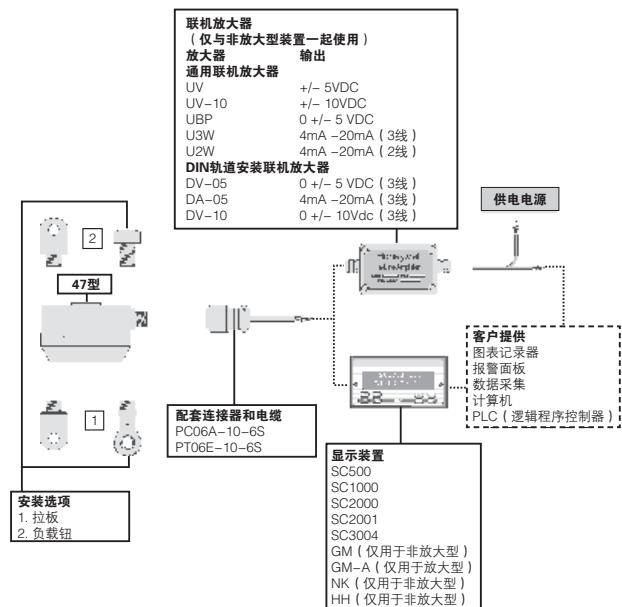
联机放大器
（仅与非放大型装置一起使用）

| 放大器 | 输出 |
|---|---|
| **通用联机放大器** | |
| UV | +/– 5VDC |
| UV–10 | +/– 10VDC |
| UBP | 0 +/– 5 VDC |
| U3W | 4mA –20mA（3线） |
| U2W | 4mA –20mA（2线） |
| **DIN轨道安装联机放大器** | |
| DV–05 | 0 +/– 5 VDC（3线） |
| DA–05 | 4mA –20mA（3线） |
| DV–10 | 0 +/– 10Vdc（3线） |

供电电源

2

47型

1

客户提供
图表记录器
报警面板
数据采集
计算机
PLC（逻辑程序控制器）

配套连接器和电缆
PC06A–10–6S
PT06E–10–6S

显示装置
SC500
SC1000
SC2000
SC2001
SC3004
GM（仅用于非放大型）
GM–A（仅用于放大型）
NK（仅用于非放大型）
HH（仅用于非放大型）

安装选项
1. 拉板
2. 负载钮